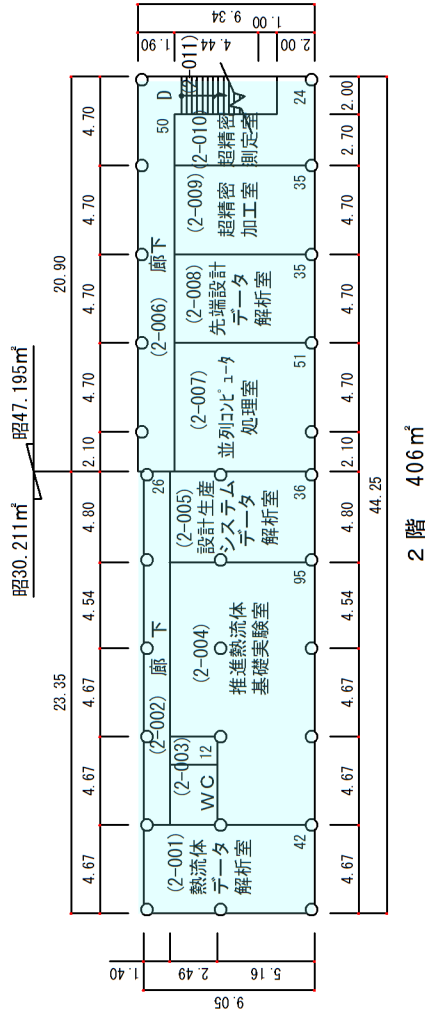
9.34
1.00
1.90
4.44
2.00
2-011)
4.70
4.70
4.70
4.70
2.10
4.80
4.54
4.67
4.67
4.67
20.90
23.35
昭47.195㎡
昭30.211㎡
50
D
24
(2-010)
超精密
測定室
(2-009)
超精密
加工室
35
廊下
(2-008)
先端設計
データ
解析室
35
(2-006)
(2-007)
並列コンピュータ
処理室
51
26
(2-005)
設計生産
システム
データ
解析室
36
廊下
95
(2-004)
推進熱流体
基礎実験室
(2-002)
(2-003)
WC
12
(2-001)
熱流体
データ
解析室
42
2.00
2.70
4.70
4.70
4.70
2.10
4.80
4.54
4.67
4.67
4.67
44.25
1.40
2.49
5.16
9.05
2階 406㎡